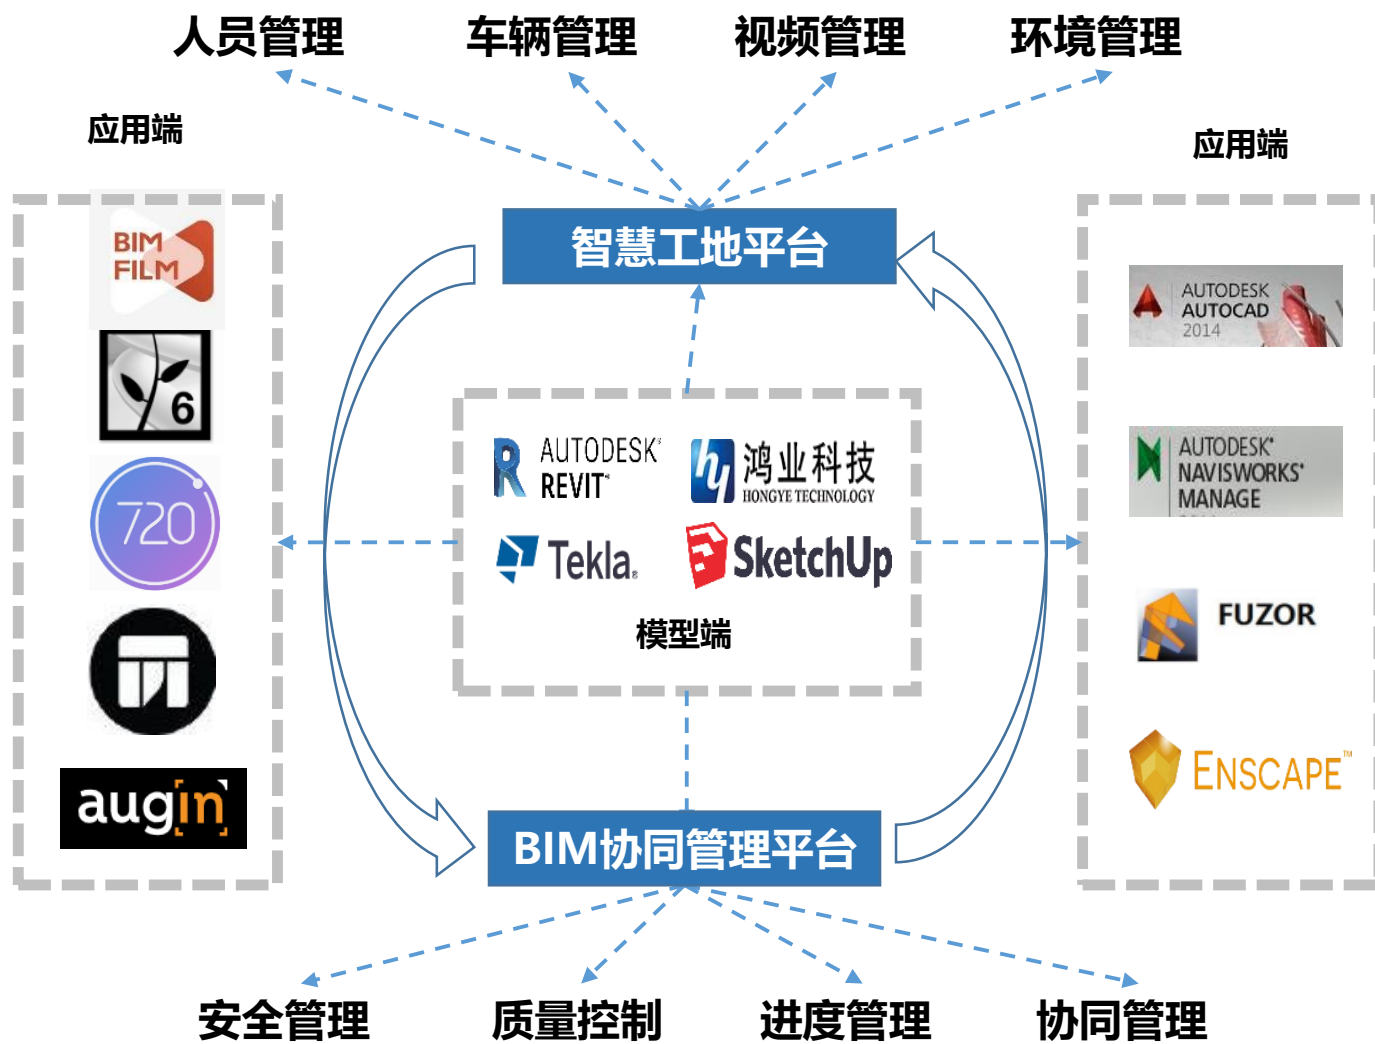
人员管理 车辆管理 视频管理 环境管理

应用端

应用端

智慧工地平台

BIM FILM

6

720

augin

AUTODESK AUTOCAD 2014

AUTODESK NAVISWORKS MANAGE

FUZOR

ENSCAPE™

AUTODESK REVIT

鸿业科技 HONGYE TECHNOLOGY

Tekla

SketchUp

模型端

BIM协同管理平台

安全管理 质量控制 进度管理 协同管理